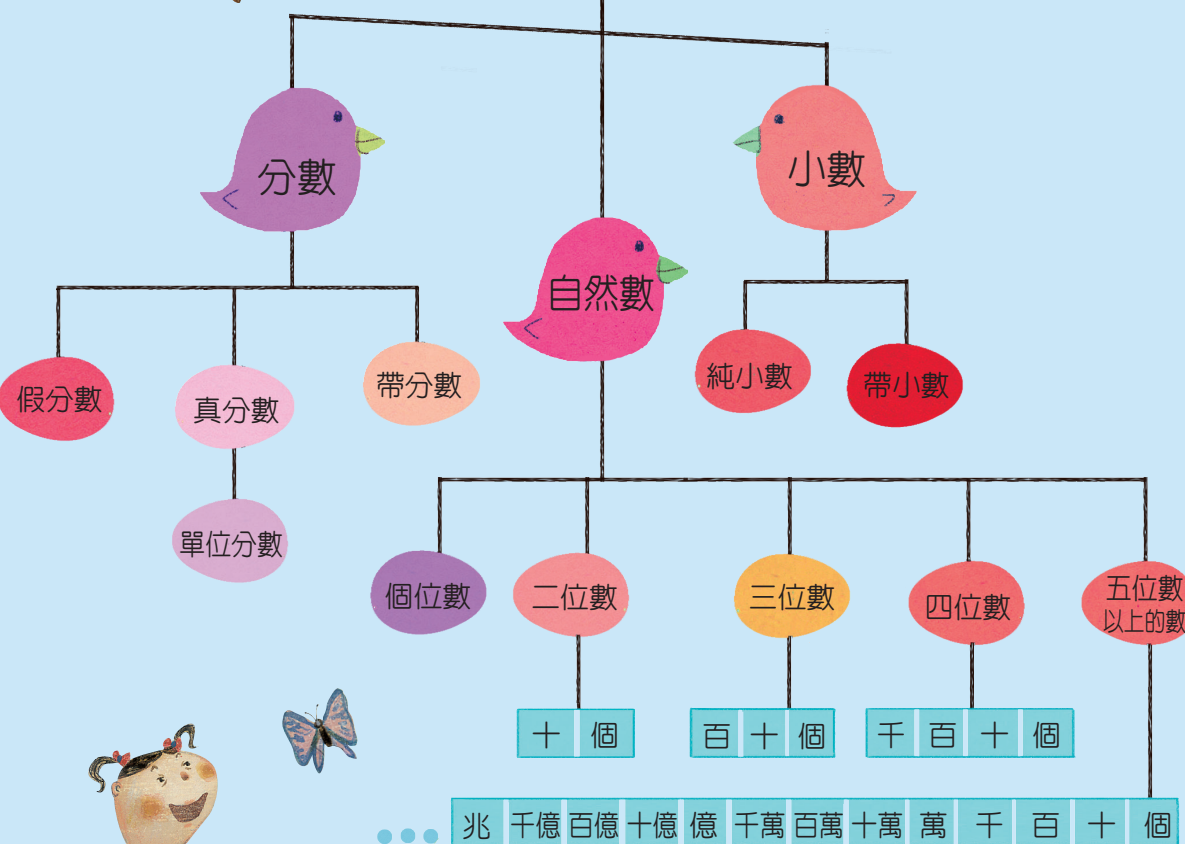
分數

小數

自然數

假分數

真分數

帶分數

純小數

帶小數

單位分數

個位數

二位數

三位數

四位數

五位數
以上的數

| 十 | 個 |
|---|---|

| 百 | 十 | 個 |
|---|---|---|

| 千 | 百 | 十 | 個 |
|---|---|---|---|

| 兆 | 千億 | 百億 | 十億 | 億 | 千萬 | 百萬 | 十萬 | 萬 | 千 | 百 | 十 | 個 |
|---|---|---|---|---|---|---|---|---|---|---|---|---|